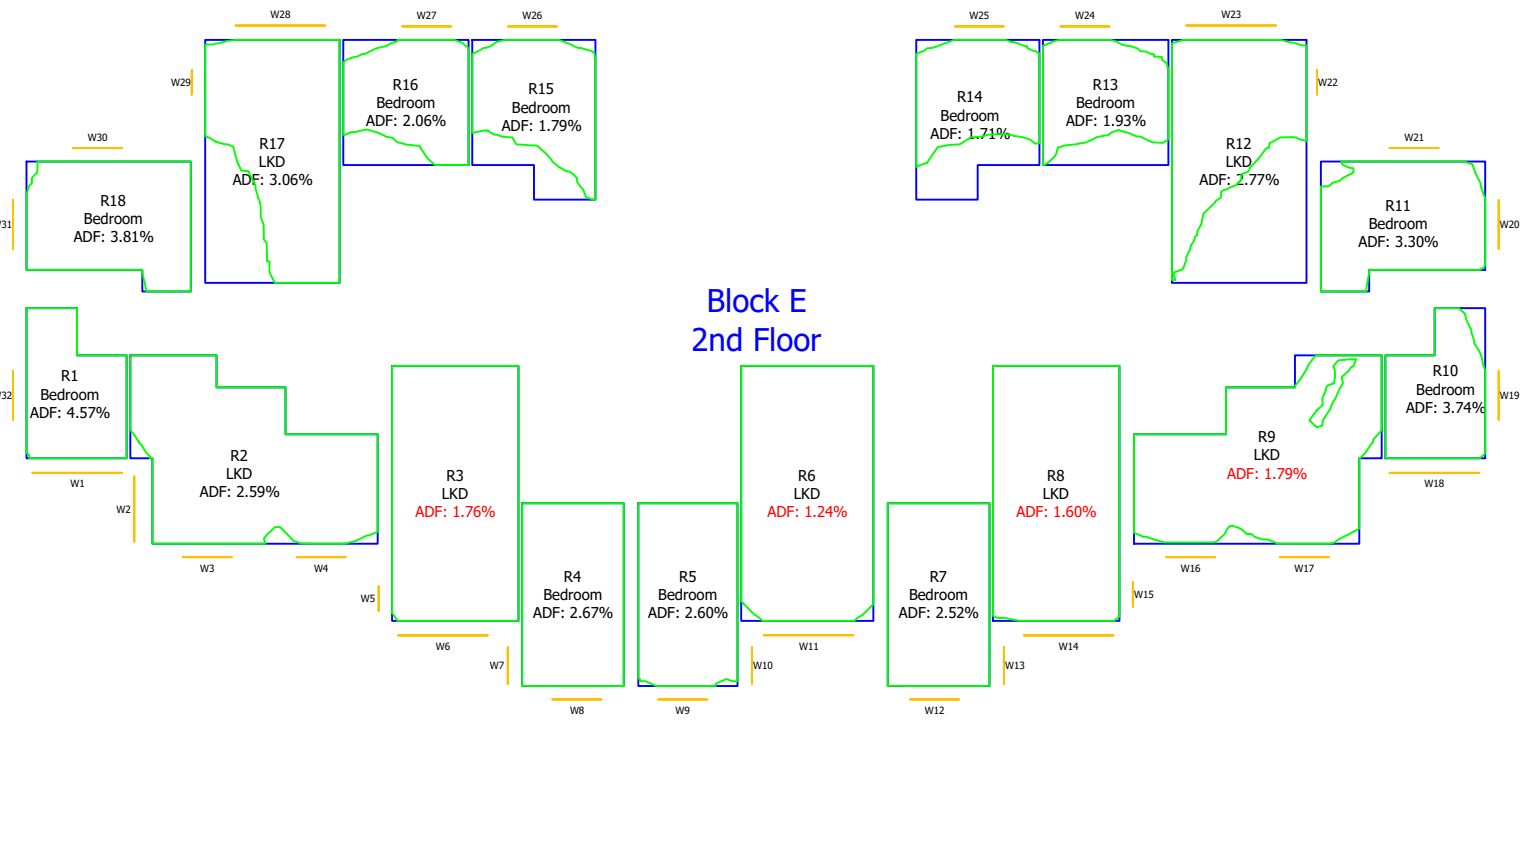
W28
W27
W26
W25
W24
W23

W29
R17
LKD
ADF: 3.06%

R16
Bedroom
ADF: 2.06%

R15
Bedroom
ADF: 1.79%

R14
Bedroom
ADF: 1.71%

R13
Bedroom
ADF: 1.93%

W22
R12
LKD
ADF: 2.77%

W30
R18
Bedroom
ADF: 3.81%
W31

W21
R11
Bedroom
ADF: 3.30%
W20

Block E
2nd Floor

W32
R1
Bedroom
ADF: 4.57%
W1

R2
LKD
ADF: 2.59%
W2
W3
W4

R3
LKD
ADF: 1.76%
W5
W6

R4
Bedroom
ADF: 2.67%
W7
W8

R5
Bedroom
ADF: 2.60%
W9

R6
LKD
ADF: 1.24%
W10
W11

R7
Bedroom
ADF: 2.52%
W12

R8
LKD
ADF: 1.60%
W13
W14

R9
LKD
ADF: 1.79%
W15
W16
W17

R10
Bedroom
ADF: 3.74%
W19
W18